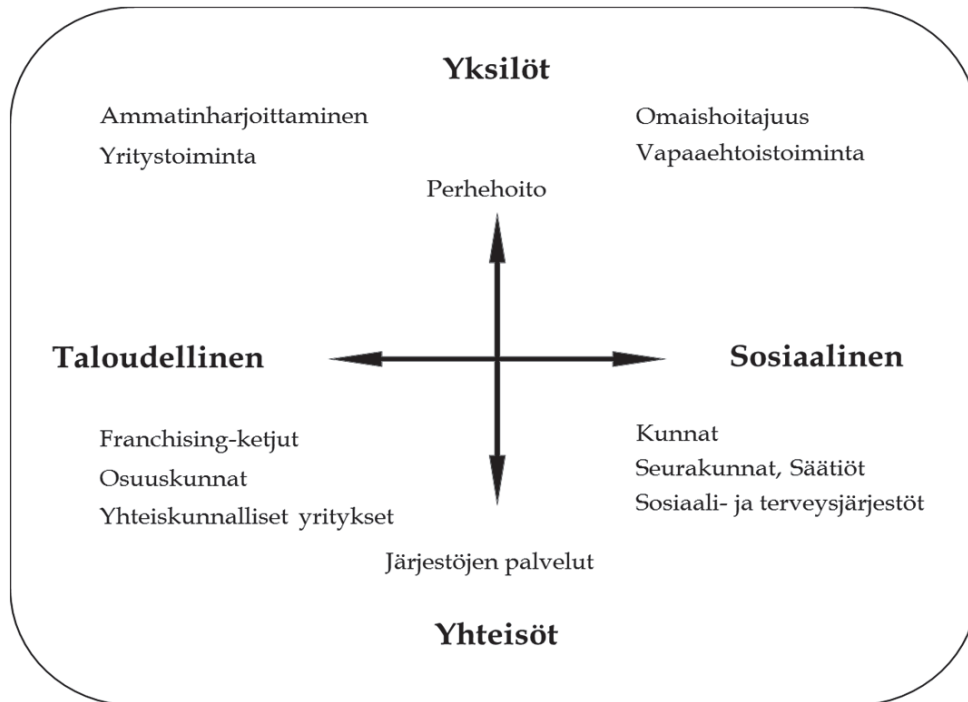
Yksilöt

Ammatinharjoittaminen
Yritystoiminta

Omaishoitajuus
Vapaaehtoistoiminta

Perhehoito

Taloudellinen

Sosiaalinen

Franchising-ketjut
Osuuskunnat
Yhteiskunnalliset yritykset

Kunnat
Seurakunnat, Säätiöt
Sosiaali- ja terveysjärjestöt

Järjestöjen palvelut

Yhteisöt